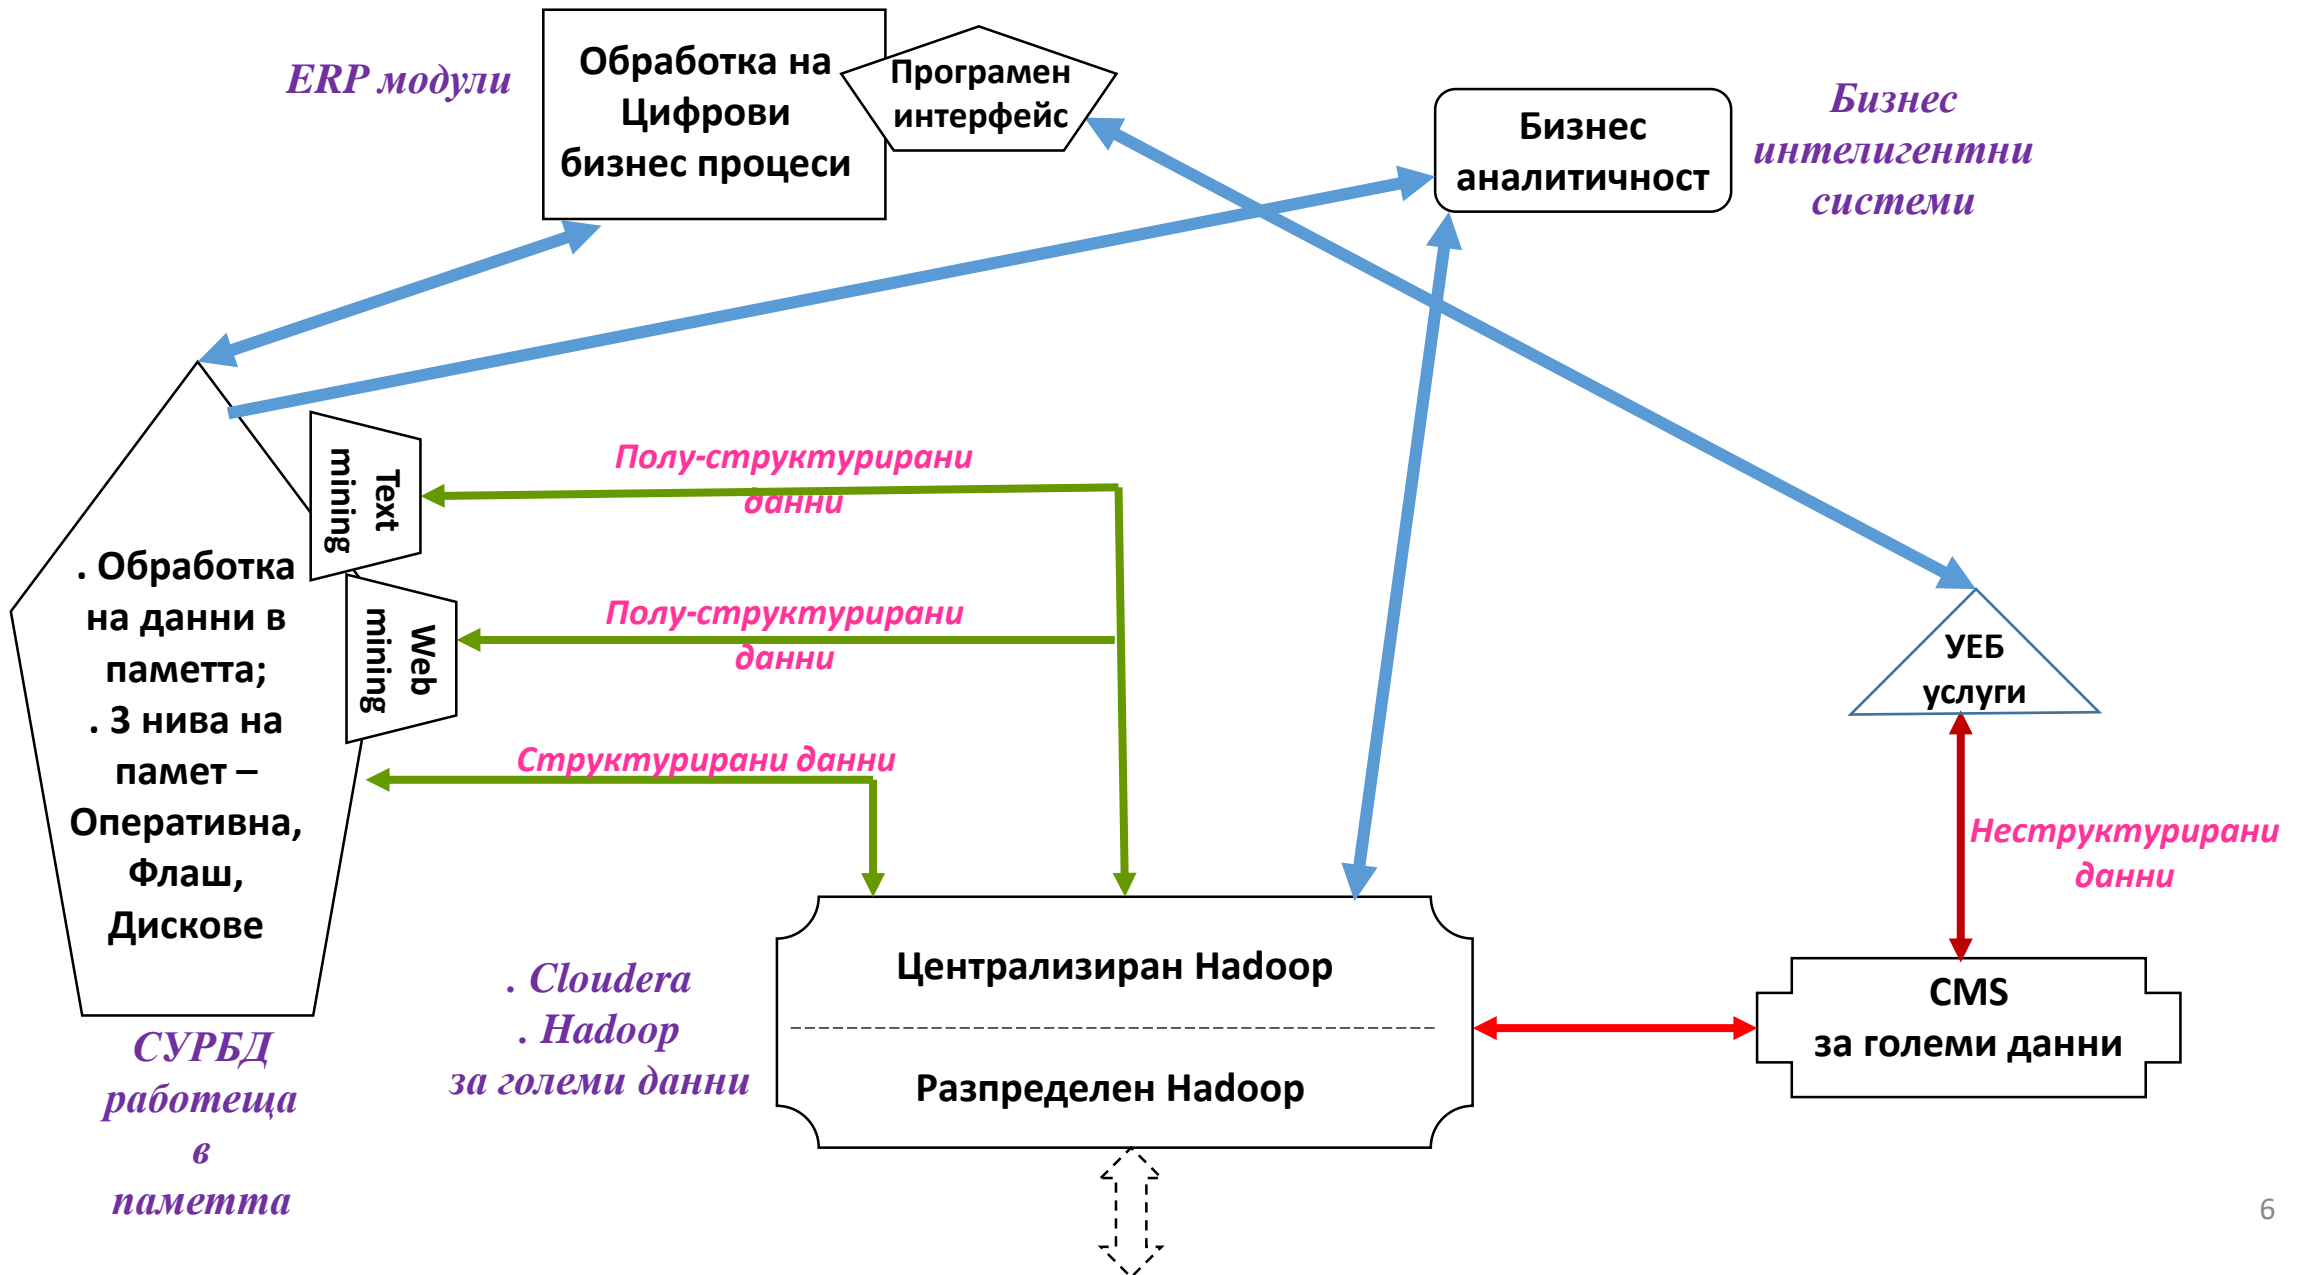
ERP модули

Обработка на Цифрови бизнес процеси

Програмен интерфейс

Бизнес аналитичност

Бизнес интелигентни системи

Text mining

Полу-структурирани данни

Web mining

Полу-структурирани данни

. Обработка на данни в паметта;
. 3 нива на памет – Оперативна, Флаш, Дискове

Структурирани данни

УЕБ услуги

Неструктурирани данни

Централизиран Hadoop

Разпределен Hadoop

CMS за големи данни

. Cloudera
. Hadoop
за големи данни

СУРБД работеща в паметта

6